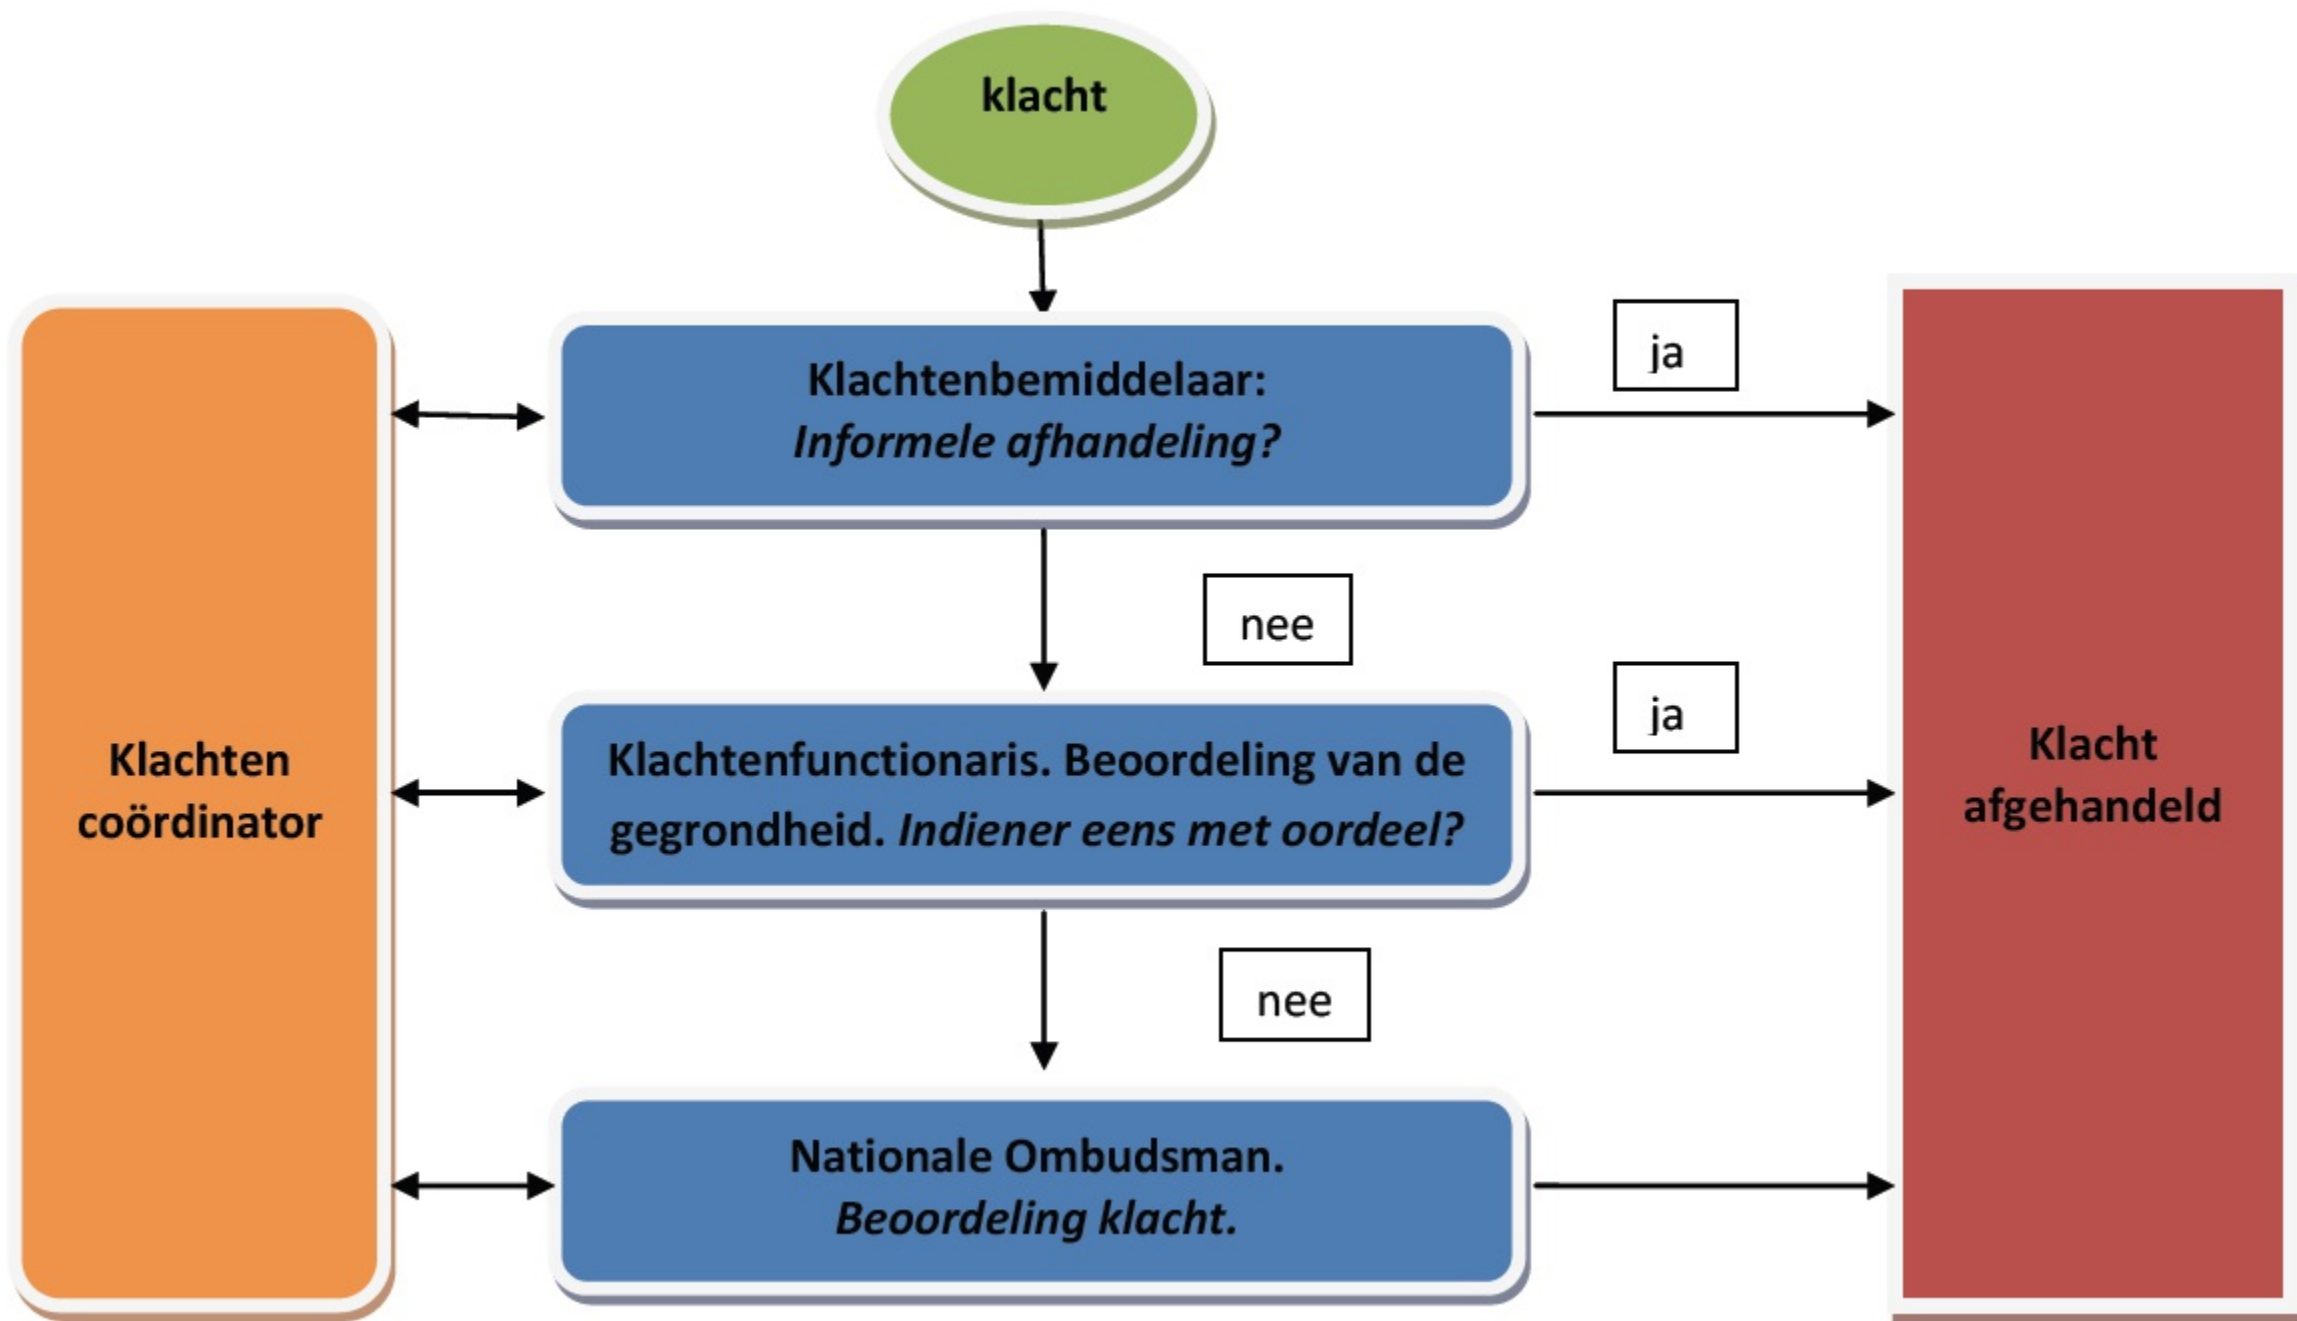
klacht

Klachten coördinator

Klachtenbemiddelaar: *Informele afhandeling?*

ja

nee

Klachtenfunctionaris. Beoordeling van de gegrondheid. *Indiener eens met oordeel?*

ja

nee

Nationale Ombudsman. *Beoordeling klacht.*

Klacht afgehandeld